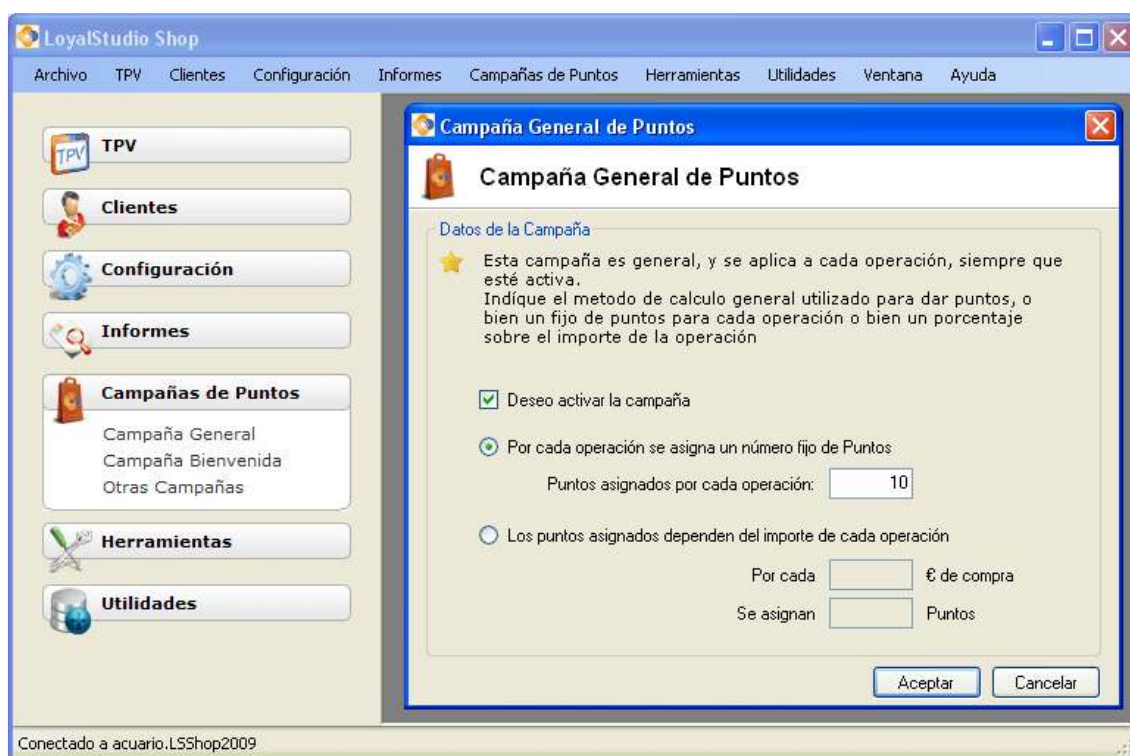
LoyalStudio Shop

Archivo TPV Clientes Configuración Informes Campañas de Puntos Herramientas Utilidades Ventana Ayuda

TPV

TPV

Clientes

Configuración

Informes

Campañas de Puntos

Campaña General
Campaña Bienvenida
Otras Campañas

Herramientas

Utilidades

Campaña General de Puntos

Campaña General de Puntos

Datos de la Campaña

Esta campaña es general, y se aplica a cada operación, siempre que esté activa.
Indíque el metodo de calculo general utilizado para dar puntos, o bien un fijo de puntos para cada operación o bien un porcentaje sobre el importe de la operación

Deseo activar la campaña

Por cada operación se asigna un número fijo de Puntos

Puntos asignados por cada operación: 10

Los puntos asignados dependen del importe de cada operación

Por cada € de compra

Se asignan Puntos

Aceptar Cancelar

Conectado a acuario.LSShop2009